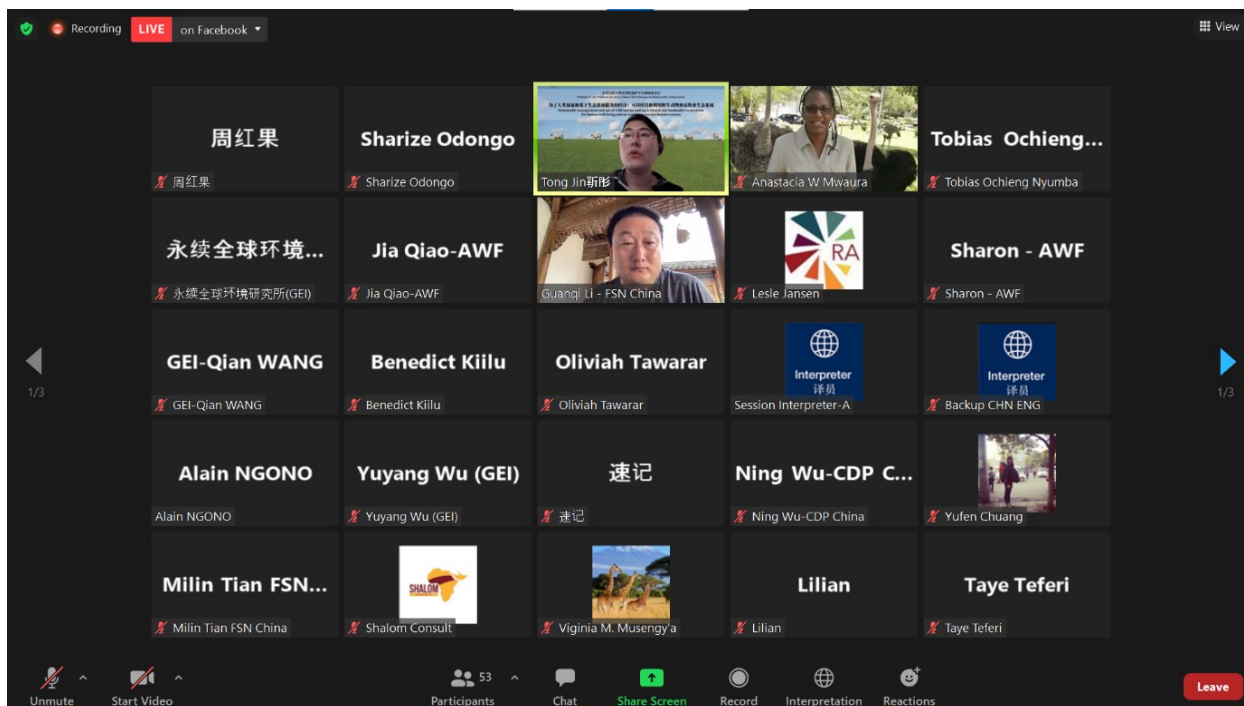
Recording LIVE on Facebook

View

周红果
周红果

Sharize Odongo
Sharize Odongo

Tong Jin靳彤

Anastacia W Mwaura

Tobias Ochieng...
Tobias Ochieng Nyumba

永续全球环境...
永续全球环境研究所(GEI)

Jia Qiao-AWF
Jia Qiao-AWF

Guangi Li - FSN China

RA
Lesle Jansen

Sharon - AWF
Sharon - AWF

1/3

GEI-Qian WANG
GEI-Qian WANG

Benedict Kiilu
Benedict Kiilu

Oliviah Tawarar
Oliviah Tawarar

Interpreter 译员
Session Interpreter-A

Interpreter 译员
Backup CHN ENG

1/3

Alain NGONO
Alain NGONO

Yuyang Wu (GEI)
Yuyang Wu (GEI)

速记
速记

Ning Wu-CDP C...
Ning Wu-CDP China

Yufen Chuang

Milin Tian FSN...
Milin Tian FSN China

SHALOM
Shalom Consult

Viginia M. Musengy'a

Lilian
Lilian

Taye Teferi
Taye Teferi

Unmute
Start Video
53
Participants
Chat
Share Screen
Record
Interpretation
Reactions
Leave